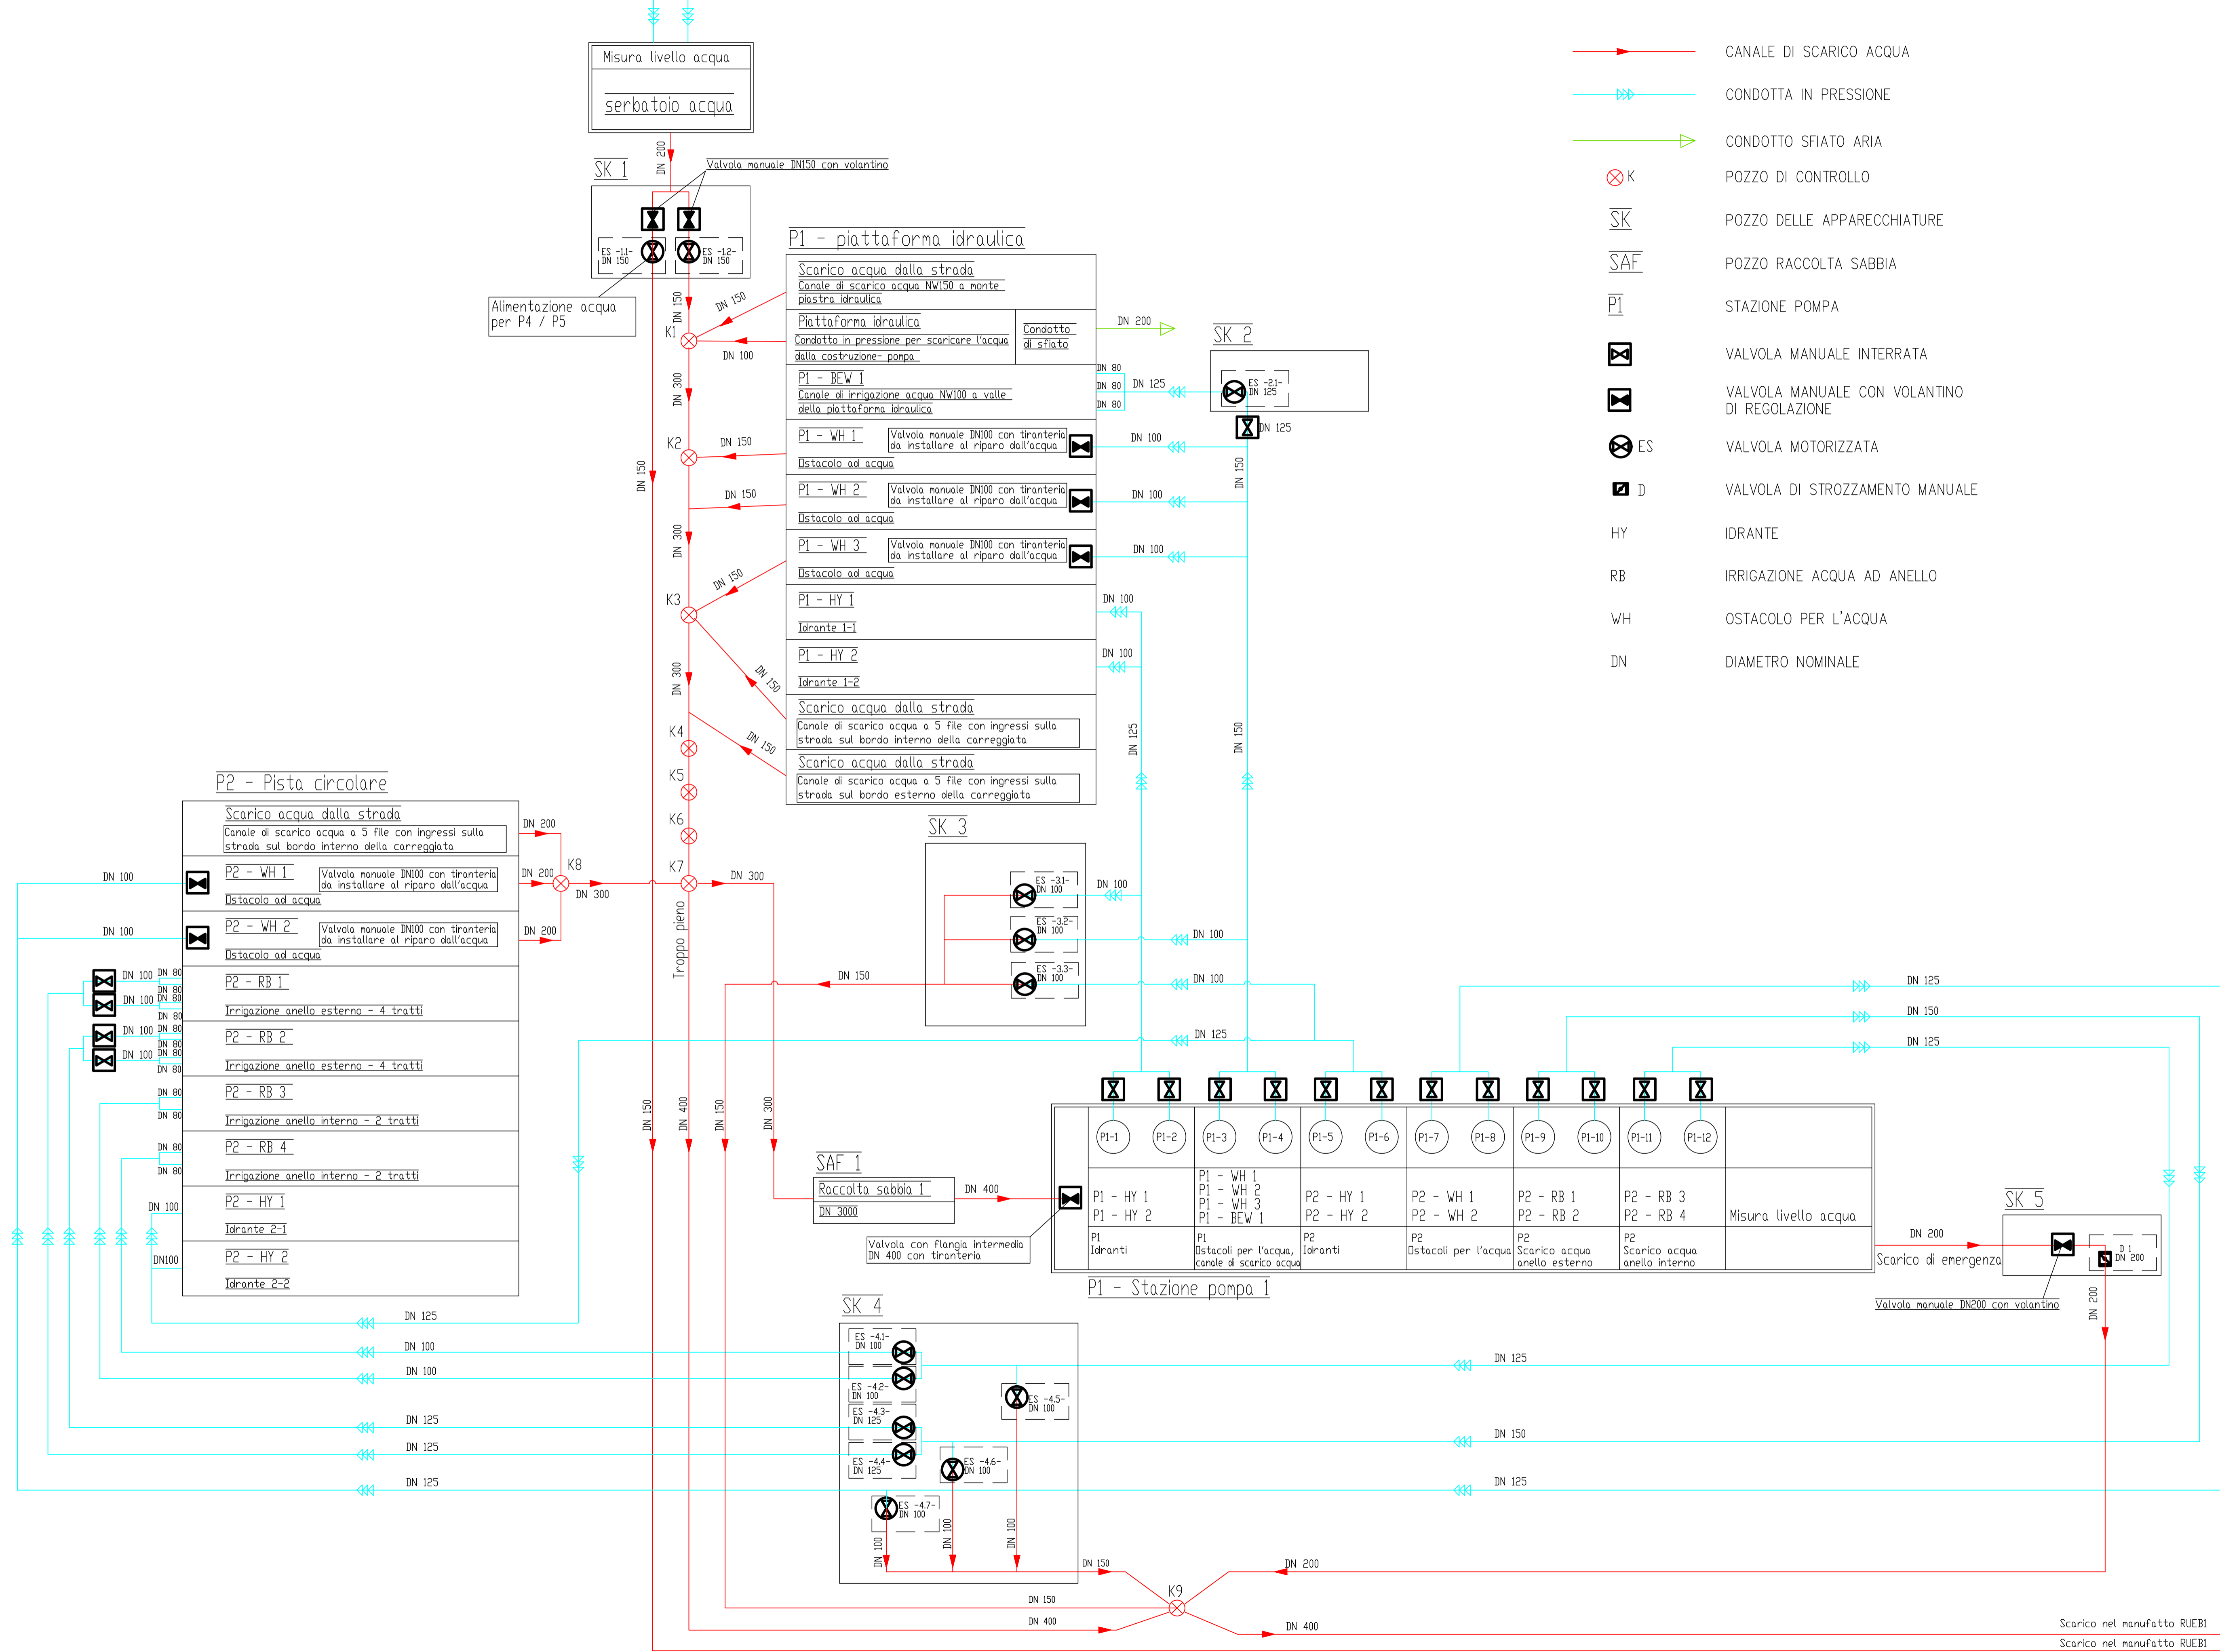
Misura livello acqua
serbatoio acqua

DN 200
SK 1
Valvola manuale DN150 con volantino
ES -1.1- DN 150
ES -1.2- DN 150
Alimentazione acqua per P4 / P5

P1 - piattaforma idraulica
Scarico acqua dalla strada
Canale di scarico acqua NW150 a monte piastra idraulica
Piattaforma idraulica
Condotto in pressione per scaricare l'acqua dalla costruzione- pompa
Condotto di sfiato
P1 - BEW 1
Canale di irrigazione acqua NW100 a valle della piattaforma idraulica
P1 - WH 1
Valvola manuale DN100 con tiranteria da installare al riparo dall'acqua
Ostacolo ad acqua
P1 - WH 2
Valvola manuale DN100 con tiranteria da installare al riparo dall'acqua
Ostacolo ad acqua
P1 - WH 3
Valvola manuale DN100 con tiranteria da installare al riparo dall'acqua
Ostacolo ad acqua
P1 - HY 1
Idrante 1-1
P1 - HY 2
Idrante 1-2
Scarico acqua dalla strada
Canale di scarico acqua a 5 file con ingressi sulla strada sul bordo interno della carreggiata
Scarico acqua dalla strada
Canale di scarico acqua a 5 file con ingressi sulla strada sul bordo esterno della carreggiata

DN 150
K1
DN 150
DN 100
DN 300
K2
DN 150
DN 150
DN 150
DN 300
K3
DN 150
DN 300
DN 150
DN 150
K4
K5
K6
K7
DN 300
Troppo pieno
DN 200
DN 80
DN 80
DN 80
DN 125
SK 2
ES -2.1- DN 125
DN 125
DN 150
DN 100
DN 100
DN 100
DN 100
DN 100
DN 125
DN 150

CANALE DI SCARICO ACQUA
CONDOTTA IN PRESSIONE
CONDOTTO SFIATO ARIA
K
POZZO DI CONTROLLO
SK
POZZO DELLE APPARECCHIATURE
SAF
POZZO RACCOLTA SABBIA
P1
STAZIONE POMPA
VALVOLA MANUALE INTERRATA
VALVOLA MANUALE CON VOLANTINO DI REGOLAZIONE
ES
VALVOLA MOTORIZZATA
D
VALVOLA DI STROZZAMENTO MANUALE
HY
IDRANTE
RB
IRRIGAZIONE ACQUA AD ANELLO
WH
OSTACOLO PER L'ACQUA
DN
DIAMETRO NOMINALE

P2 - Pista circolare
Scarico acqua dalla strada
Canale di scarico acqua a 5 file con ingressi sulla strada sul bordo interno della carreggiata
P2 - WH 1
Valvola manuale DN100 con tiranteria da installare al riparo dall'acqua
Ostacolo ad acqua
P2 - WH 2
Valvola manuale DN100 con tiranteria da installare al riparo dall'acqua
Ostacolo ad acqua
P2 - RB 1
Irrigazione anello esterno - 4 tratti
P2 - RB 2
Irrigazione anello esterno - 4 tratti
P2 - RB 3
Irrigazione anello interno - 2 tratti
P2 - RB 4
Irrigazione anello interno - 2 tratti
P2 - HY 1
Idrante 2-1
P2 - HY 2
Idrante 2-2
DN 200
DN 200
K8
DN 300
DN 200
DN 100
DN 100
DN 100 DN 80 DN 80
DN 100 DN 80 DN 80
DN 100 DN 80 DN 80
DN 100 DN 80 DN 80
DN 80
DN 80
DN 80
DN 80
DN 100
DN100

SK 3
ES -3.1- DN 100
ES -3.2- DN 100
ES -3.3- DN 100
DN 100
DN 100
DN 100
DN 150
DN 125
DN 125
DN 150
DN 125

DN 150
DN 400
DN 150
DN 300
SAF 1
Raccolta sabbia 1
DN 3000
DN 400
Valvola con flangia intermedia DN 400 con tiranteria

P1-1 P1-2 P1-3 P1-4 P1-5 P1-6 P1-7 P1-8 P1-9 P1-10 P1-11 P1-12
P1 - HY 1
P1 - HY 2
P1 Idranti
P1 - WH 1
P1 - WH 2
P1 - WH 3
P1 - BEW 1
P1 Ostacoli per l'acqua, canale di scarico acqua
P2 - HY 1
P2 - HY 2
P2 Idranti
P2 - WH 1
P2 - WH 2
P2 Ostacoli per l'acqua
P2 - RB 1
P2 - RB 2
P2 Scarico acqua anello esterno
P2 - RB 3
P2 - RB 4
P2 Scarico acqua anello interno
Misura livello acqua
P1 - Stazione pompa 1

SK 5
DN 200
Scarico di emergenza
D 1 DN 200
Valvola manuale DN200 con volantino
DN 200

SK 4
ES -4.1- DN 100
ES -4.2- DN 100
ES -4.3- DN 125
ES -4.4- DN 125
ES -4.5- DN 100
ES -4.6- DN 100
ES -4.7- DN 100
DN 100
DN 100
DN 100
DN 125
DN 100
DN 100
DN 125
DN 125
DN 125
DN 125
DN 150
DN 125
DN 150
DN 200
K9
DN 150
DN 400
DN 400
Scarico nel manufatto RUEB1
Scarico nel manufatto RUEB1